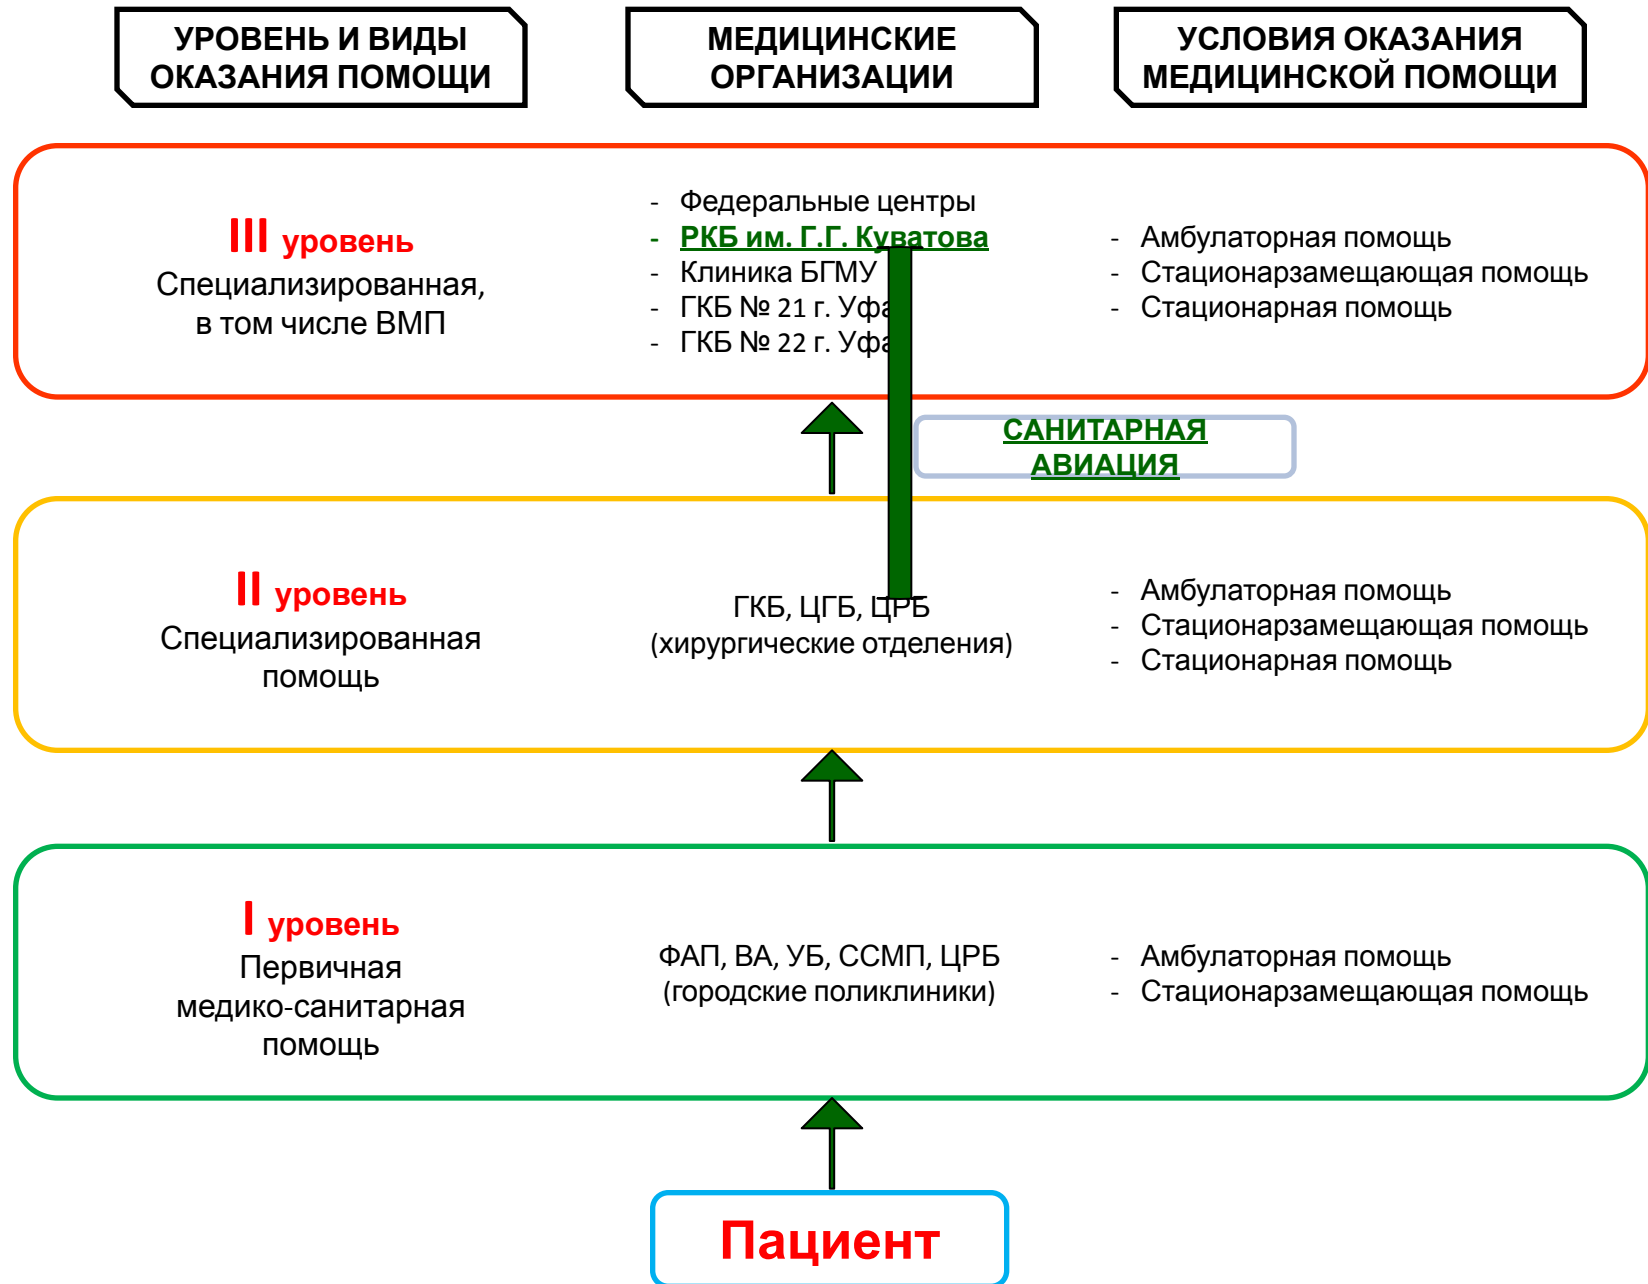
УРОВЕНЬ И ВИДЫ ОКАЗАНИЯ ПОМОЩИ

МЕДИЦИНСКИЕ ОРГАНИЗАЦИИ

УСЛОВИЯ ОКАЗАНИЯ МЕДИЦИНСКОЙ ПОМОЩИ

III уровень
Специализированная, в том числе ВМП

- Федеральные центры
- РКБ им. Г.Г. Куватова
- Клиника БГМУ
- ГКБ № 21 г. Уфа
- ГКБ № 22 г. Уфа

- Амбулаторная помощь
- Стационарзамещающая помощь
- Стационарная помощь

САНИТАРНАЯ АВИАЦИЯ

II уровень
Специализированная помощь

ГКБ, ЦГБ, ЦРБ
(хирургические отделения)

- Амбулаторная помощь
- Стационарзамещающая помощь
- Стационарная помощь

I уровень
Первичная медико-санитарная помощь

ФАП, ВА, УБ, ССМП, ЦРБ
(городские поликлиники)

- Амбулаторная помощь
- Стационарзамещающая помощь

Пациент